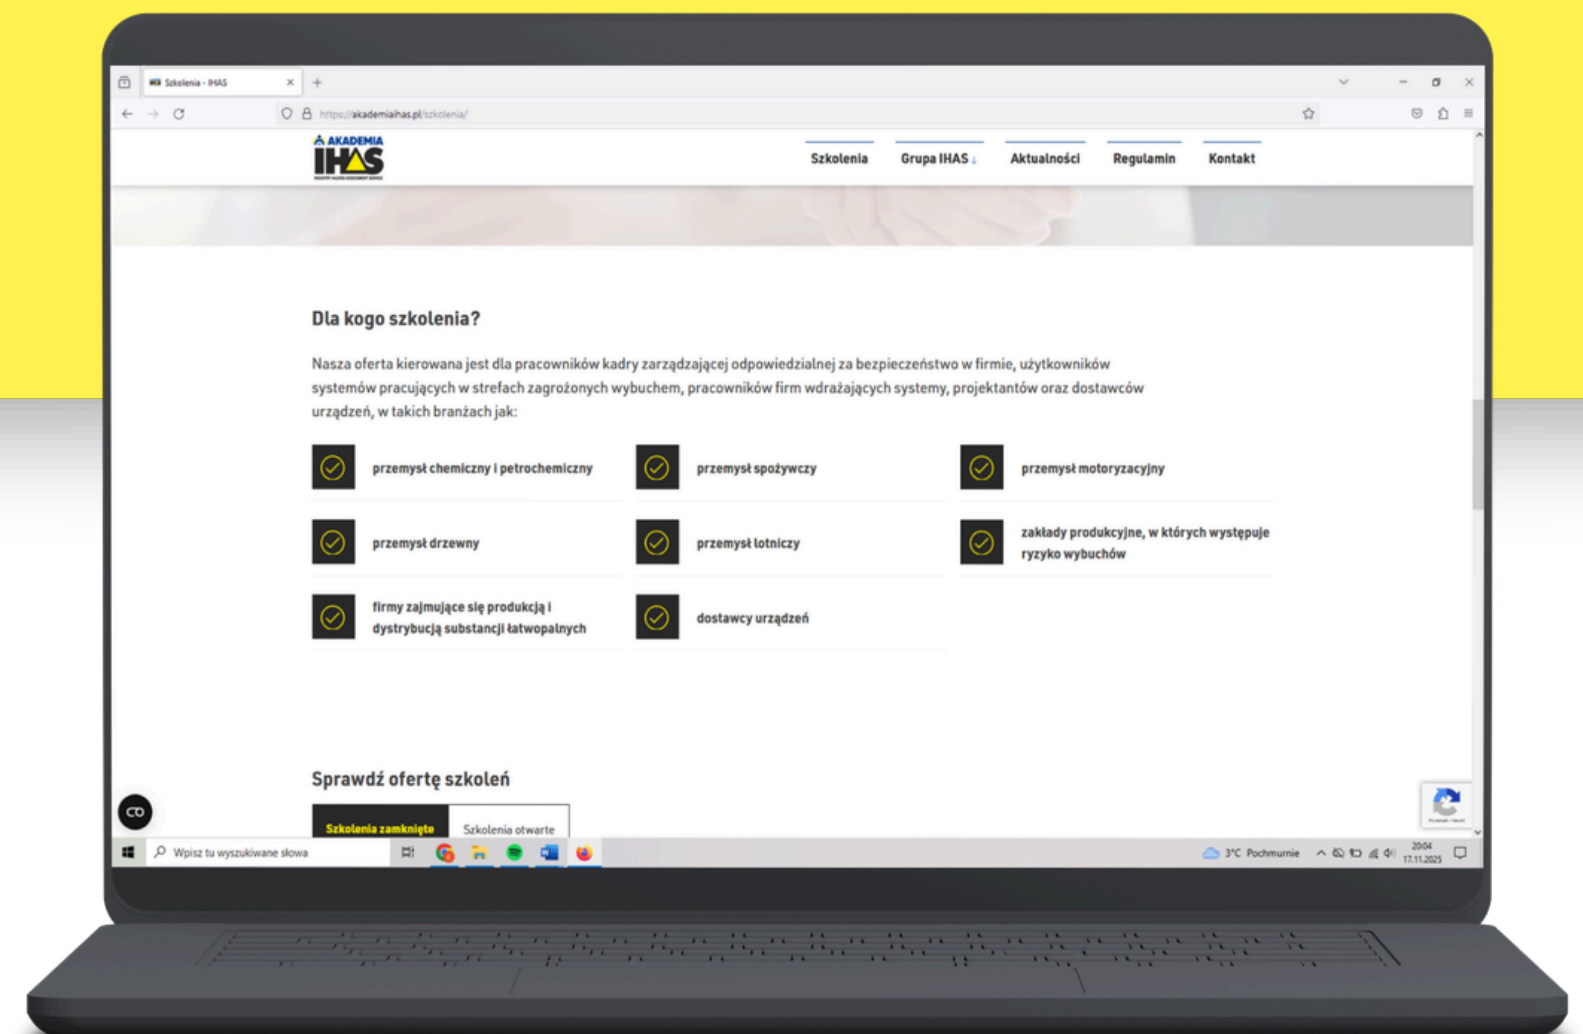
Szkolenia - IHAS

https://akademiaihas.pl/szkolenia/

AKADEMIA IHAS

Szkolenia
Grupa IHAS
Aktualności
Regulamin
Kontakt

Dla kogo szkolenia?

Nasza oferta kierowana jest dla pracowników kadry zarządzającej odpowiedzialnej za bezpieczeństwo w firmie, użytkowników systemów pracujących w strefach zagrożonych wybuchem, pracowników firm wdrażających systemy, projektantów oraz dostawców urządzeń, w takich branżach jak:

przemysł chemiczny i petrochemiczny

przemysł spożywczy

przemysł motoryzacyjny

przemysł drzewny

przemysł lotniczy

zakłady produkcyjne, w których występuje ryzyko wybuchów

firmy zajmujące się produkcją i dystrybucją substancji łatwopalnych

dostawcy urządzeń

Sprawdź ofertę szkoleń

Szkolenia zamknięte
Szkolenia otwarte

Wpisz tu wyszukiwane słowa

3°C Pochmurnie
20:04
17.11.2025